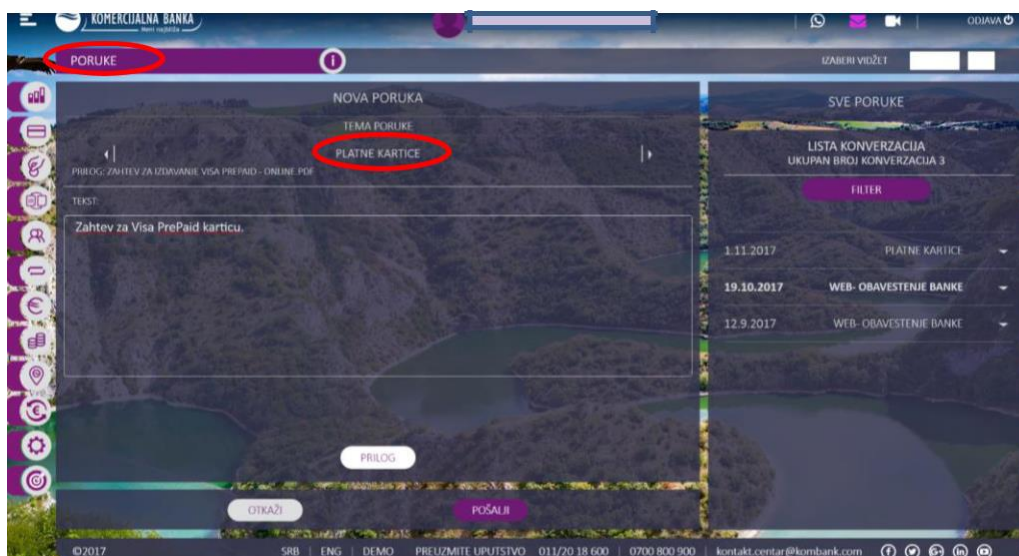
KOMERCIJALNA BANKA
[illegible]

ODJAVA

PORUKE

IZABERI VIDŽET

NOVA PORUKA

TEMA PORUKE

PLATNE KARTICE

PRILOG: ZAHTEV ZA IZDAVANJE VISA PREPAID - ONLINE.PDF

TEKST:

Zahtev za Visa PrePaid karticu.

PRILOG

OTKAŽI

POŠALJI

SVE PORUKE

LISTA KONVERZACIJA
UKUPAN BROJ KONVERZACIJA 3

FILTER

| | |
|---|---|
| 1.11.2017 | PLATNE KARTICE |
| 19.10.2017 | WEB- OBAVESTENJE BANKE |
| 12.9.2017 | WEB- OBAVESTENJE BANKE |

©2017 SRB | ENG | DEMO | PREUZMITE UPUTSTVO | 011/20 18 600 | 0700 800 900 | kontakt.centar@kombank.com